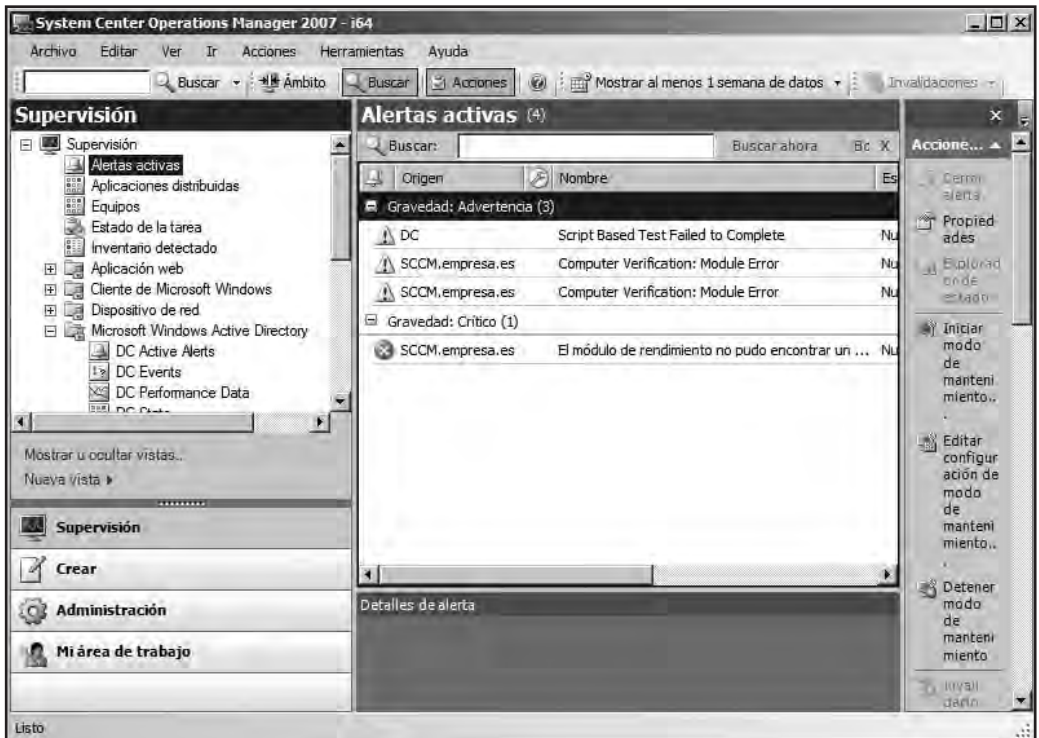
System Center Operations Manager 2007 - i64

Archivo Editar Ver Ir Acciones Herramientas Ayuda

Buscar Ámbito Buscar Acciones Mostrar al menos 1 semana de datos Invalidaciones

Supervisión

Supervisión
Alertas activas
Aplicaciones distribuidas
Equipos
Estado de la tarea
Inventario detectado
Aplicación web
Cliente de Microsoft Windows
Dispositivo de red
Microsoft Windows Active Directory
DC Active Alerts
DC Events
DC Performance Data
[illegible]

Mostrar u ocultar vistas...
Nueva vista ▸

Supervisión
Crear
Administración
Mi área de trabajo

Alertas activas (4)

Buscar: Buscar ahora Bo X

| Origen | Nombre | Es |
|---|---|---|
| Gravedad: Advertencia (3) | | |
| DC | Script Based Test Failed to Complete | Nu |
| SCCM.empresa.es | Computer Verification: Module Error | Nu |
| SCCM.empresa.es | Computer Verification: Module Error | Nu |
| Gravedad: Crítico (1) | | |
| SCCM.empresa.es | El módulo de rendimiento no pudo encontrar un ... | Nu |

Detalles de alerta

Accione...

Cerrar alerta
Propiedades
Explorador de estado
Iniciar modo de mantenimiento...
Editar configuración de modo de mantenimiento...
Detener modo de mantenimiento
Invalidando

Listo